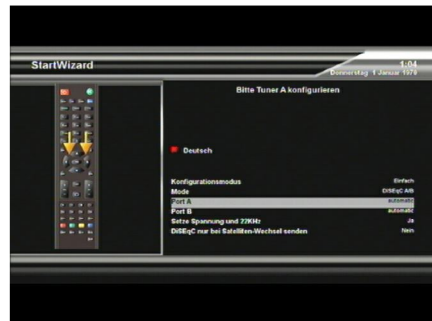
StartWizard

1:04
Donnerstag 1 Januar 1970

Bitte Tuner A konfigurieren

Deutsch

| | |
|---|---|
| Konfigurationsmodus | Einfach |
| Mode | DiSEqC A/B |
| Port A | automatic |
| Port B | automatic |
| Setze Spannung und 22KHz | Ja |
| DiSEqC nur bei Satelliten-Wechsel senden | Nein |